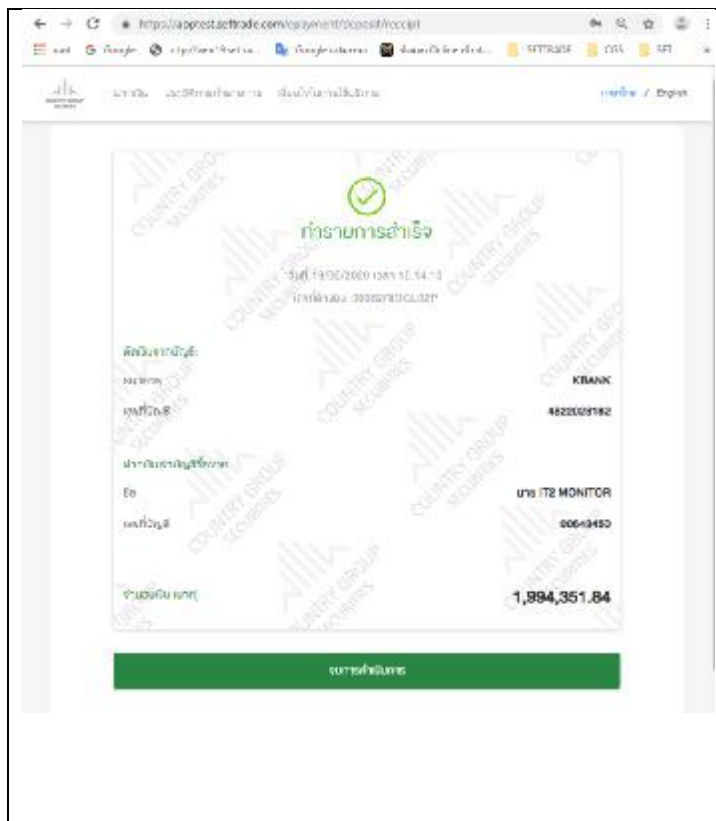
https://apptest.settrade.com/epayment/deposit/receipt

SETTRADE CGS SET

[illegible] / English

COUNTRY GROUP SECURITIES

ทำรายการสำเร็จ

วันที่ 19/06/2020 เวลา 12.14.13
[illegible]

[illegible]

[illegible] KBANK

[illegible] 4622028182

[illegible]

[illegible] นาย IT2 MONITOR

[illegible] 00643450

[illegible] 1,994,351.84

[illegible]